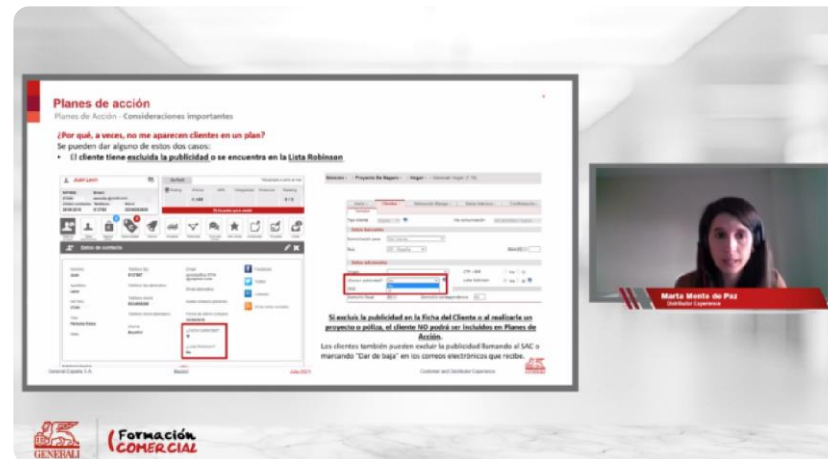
Planes de acción

Planes de Acción - Consideraciones importantes

¿Por qué, a veces, no me aparecen clientes en un plan?

Se pueden dar alguno de estos dos casos:

• El cliente tiene excluida la publicidad o se encuentra en la Lista Robinson

Juan Leon

Datos de contacto

Si excluis la publicidad en la Ficha del Cliente o al realizarle un proyecto o póliza, el cliente NO podrá ser incluido en Planes de Acción.

Los clientes también pueden excluir la publicidad llamando al SAC o marcando "Dar de baja" en los correos electrónicos que recibe.

Generali España S.A.

Madrid

Julio 2021

Customer and Distributor Experience

Marta Monte de Paz

Distributor Experience

GENERALI

Formación COMERCIAL